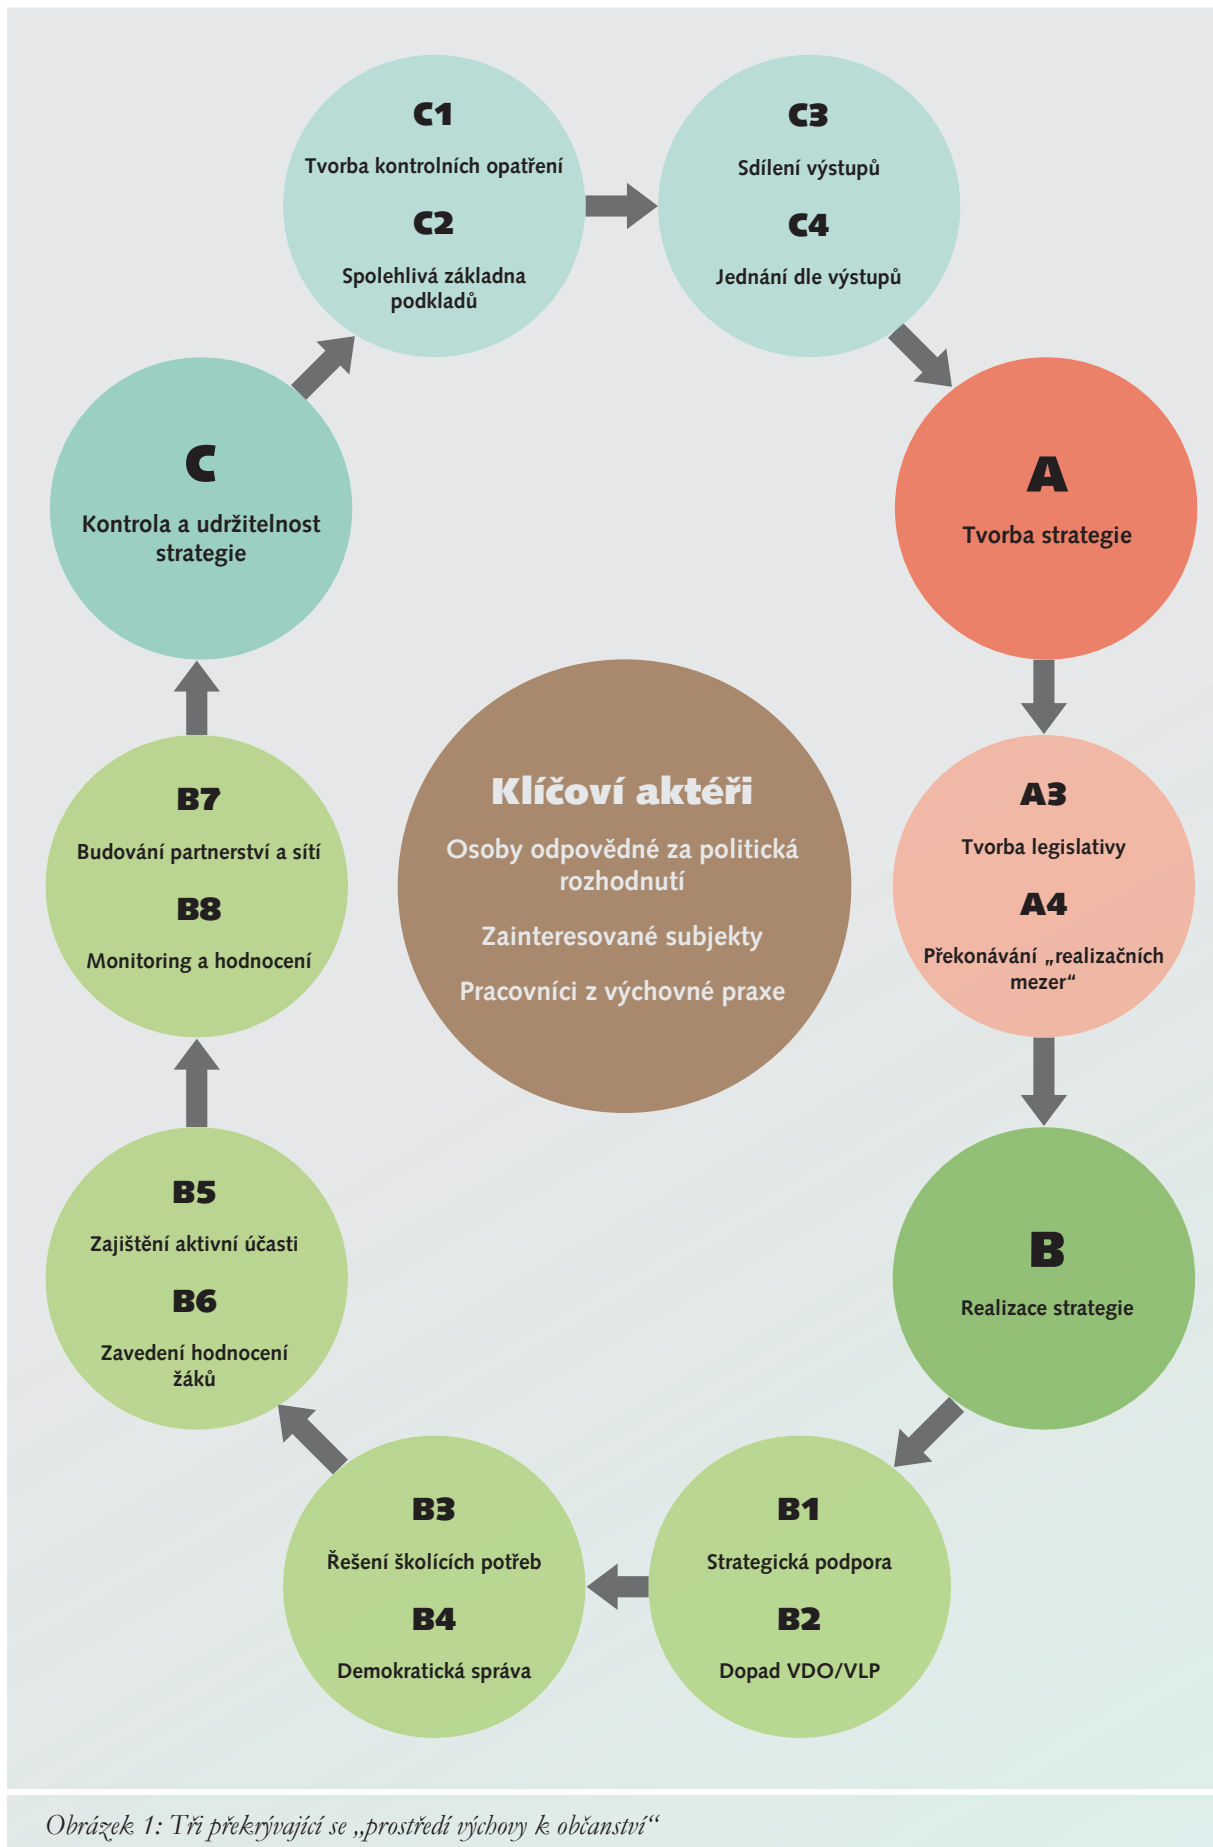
C1
Tvorba kontrolních opatření
C2
Spolehlivá základna podkladů

C3
Sdílení výstupů
C4
Jednání dle výstupů

C
Kontrola a udržitelnost strategie

A
Tvorba strategie

Klíčoví aktéři
Osoby odpovědné za politická rozhodnutí
Zainteresované subjekty
Pracovníci z výchovné praxe

B7
Budování partnerství a sítí
B8
Monitoring a hodnocení

A3
Tvorba legislativy
A4
Překonávání „realizačních mezer“

B5
Zajištění aktivní účasti
B6
Zavedení hodnocení žáků

B
Realizace strategie

B3
Řešení školících potřeb
B4
Demokratická správa

B1
Strategická podpora
B2
Dopad VDO/VLP

Obrázek 1: Tři překrývající se „prostředí výchovy k občanství“